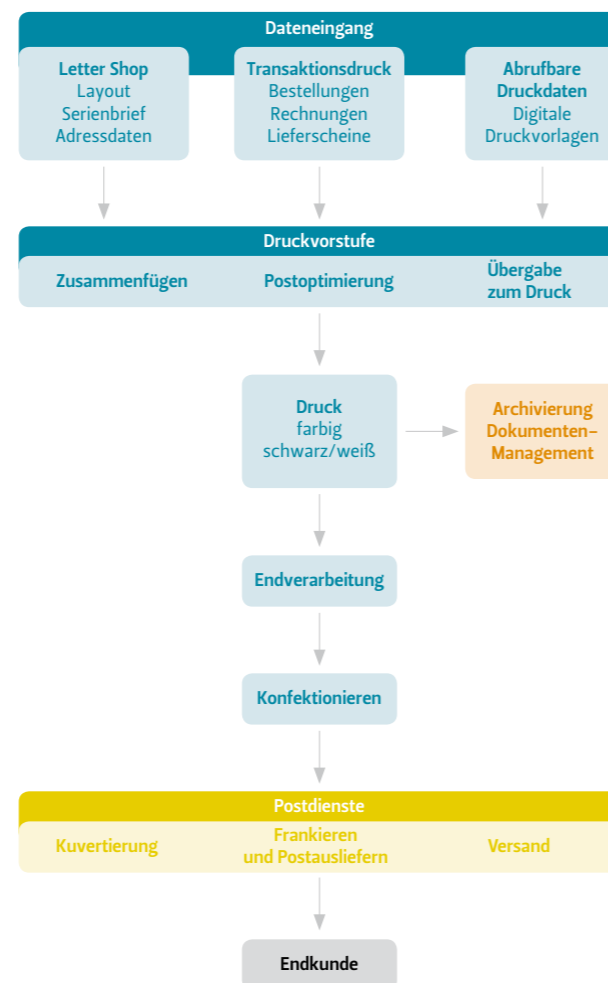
Dateneingang

Letter Shop
Layout
Serienbrief
Adressdaten

Transaktionsdruck
Bestellungen
Rechnungen
Lieferscheine

Abrufbare Druckdaten
Digitale Druckvorlagen

Druckvorstufe

Zusammenfügen

Postoptimierung

Übergabe zum Druck

Druck
farbig
schwarz/weiß

Archivierung
Dokumenten-Management

Endverarbeitung

Konfektionieren

Postdienste

Kuvertierung

Frankieren und Postausliefern

Versand

Endkunde